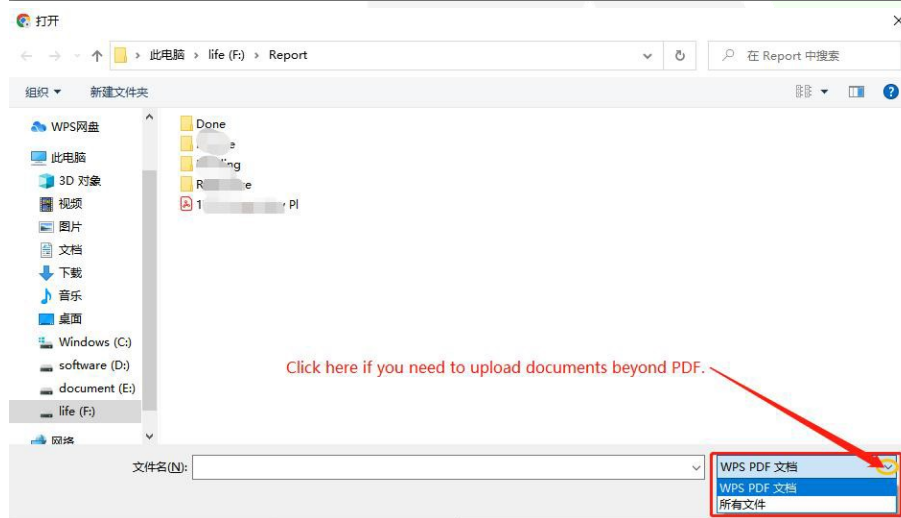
打开

此电脑 › life (F:) › Report

在 Report 中搜索

组织 ▾ 新建文件夹

WPS网盘
此电脑
3D 对象
视频
图片
文档
下载
音乐
桌面
Windows (C:)
software (D:)
document (E:)
life (F:)
网络

Done
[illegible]e
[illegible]ing
R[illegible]e
1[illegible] Pl

Click here if you need to upload documents beyond PDF.

文件名(N):

WPS PDF 文档
WPS PDF 文档
所有文件